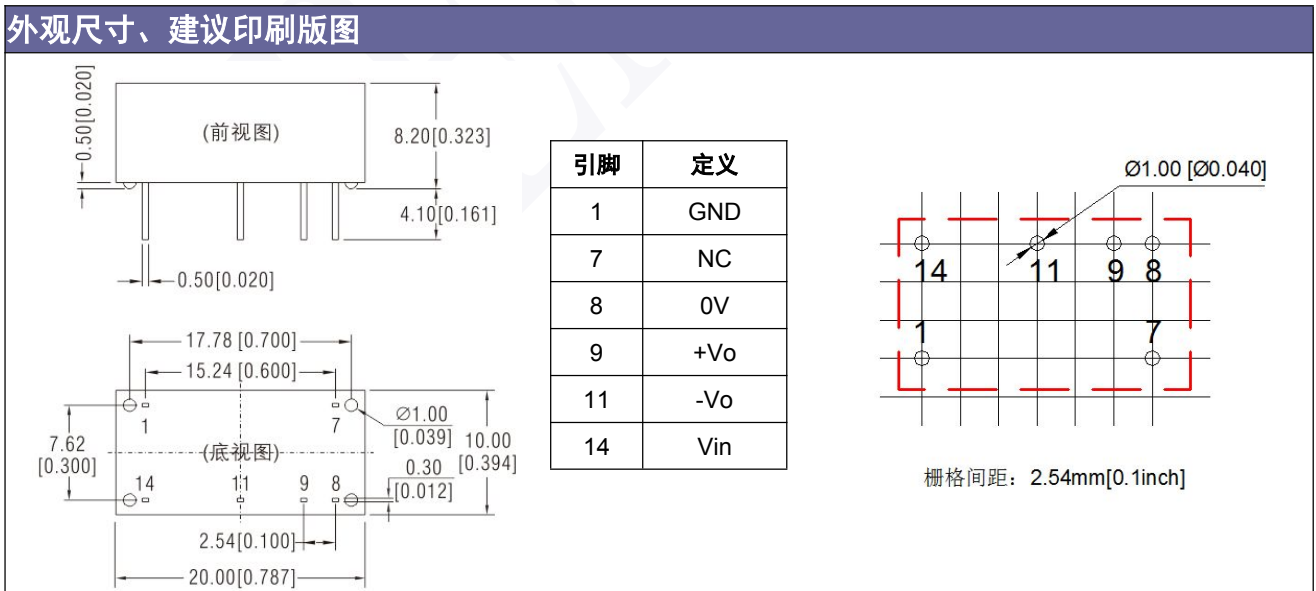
外观尺寸、建议印刷版图

0.50[0.020]

(前视图)

8.20[0.323]

4.10[0.161]

0.50[0.020]

17.78 [0.700]

15.24 [0.600]

7.62 [0.300]

1

7

Ø1.00 [0.039]

10.00 [0.394]

(底视图)

0.30 [0.012]

14

11

9

8

2.54[0.100]

20.00[0.787]

| 引脚 | 定义 |
|---|---|
| 1 | GND |
| 7 | NC |
| 8 | 0V |
| 9 | +Vo |
| 11 | -Vo |
| 14 | Vin |

Ø1.00 [Ø0.040]

14

11

9

8

1

7

栅格间距：2.54mm[0.1inch]